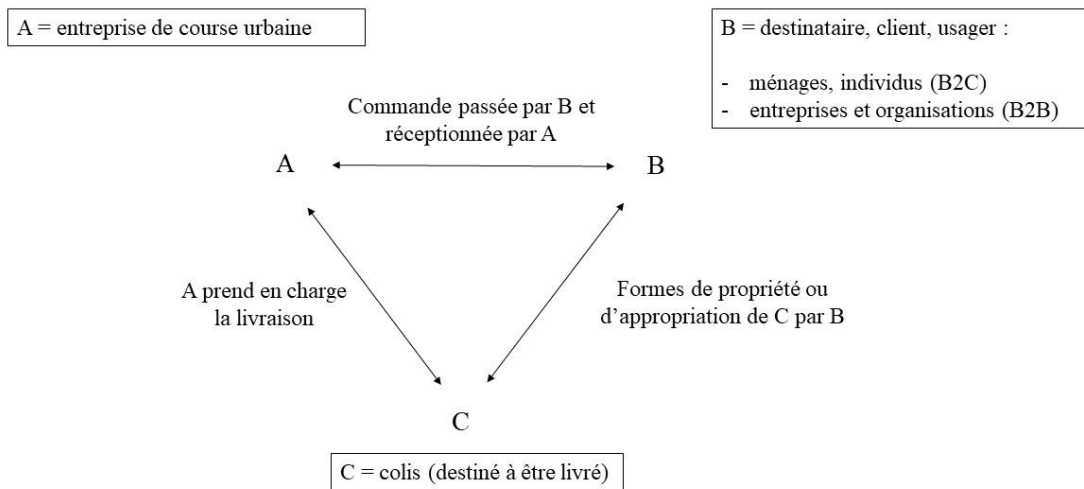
A = entreprise de course urbaine

B = destinataire, client, usager :

- ménages, individus (B2C)
- entreprises et organisations (B2B)

Commande passée par B et réceptionnée par A

A

B

A prend en charge la livraison

Formes de propriété ou d'appropriation de C par B

C

C = colis (destiné à être livré)